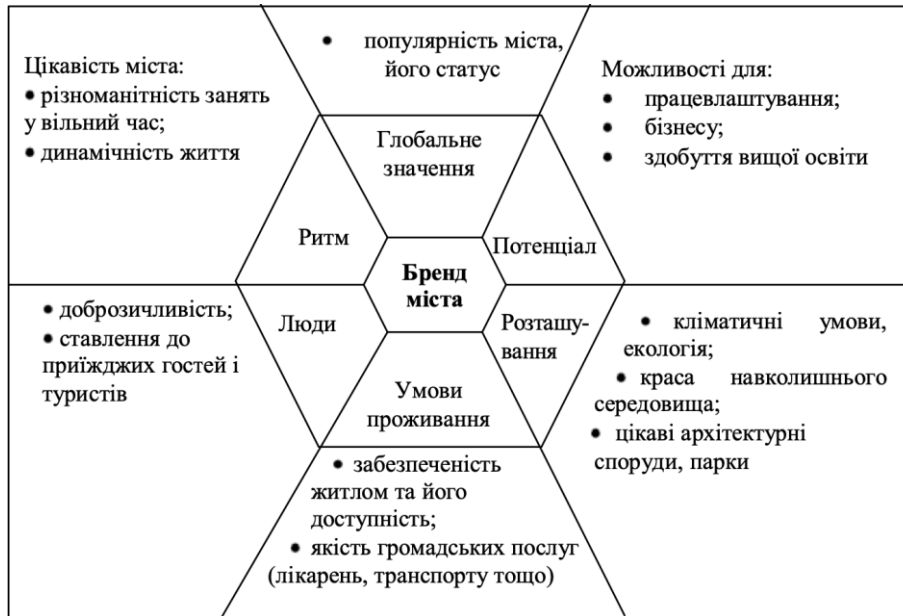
• популярність міста, його статус

Цікавість міста:
• різноманітність занять у вільний час;
• динамічність життя

Можливості для:
• працевлаштування;
• бізнесу;
• здобуття вищої освіти

Глобальне значення

Ритм

Потенціал

Бренд міста

Люди

Розташування

Умови проживання

• доброзичливість;
• ставлення до приїжджих гостей і туристів

• кліматичні умови, екологія;
• краса навколишнього середовища;
• цікаві архітектурні споруди, парки

• забезпеченість житлом та його доступність;
• якість громадських послуг (лікарень, транспорту тощо)